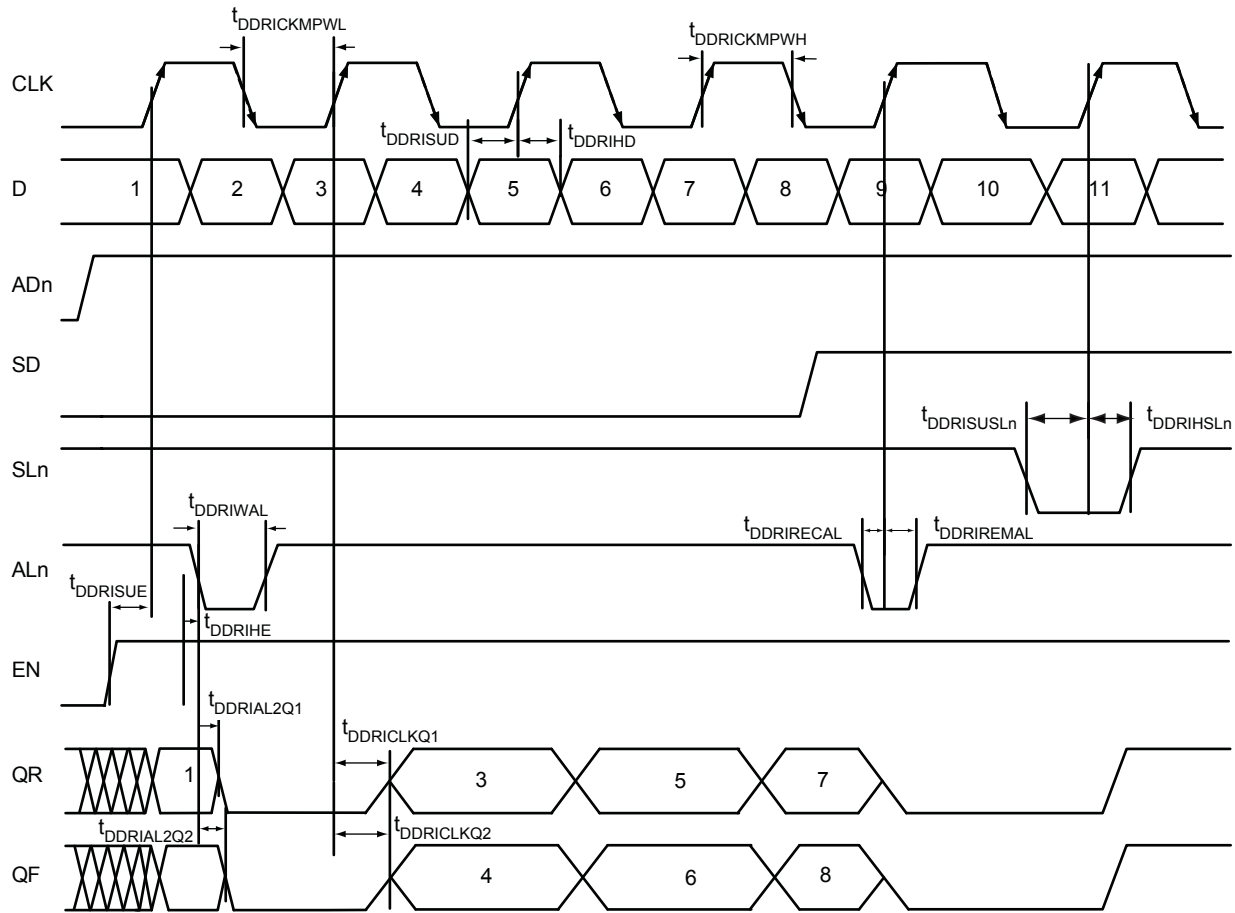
$t_{DDRICKMPWL}$

$t_{DDRICKMPWH}$

CLK

$t_{DDRISUD}$

$t_{DDRIHD}$

D

1 2 3 4 5 6 7 8 9 10 11

ADn

SD

$t_{DDRISUSLn}$

$t_{DDRIHSLn}$

SLn

$t_{DDRIWAL}$

$t_{DDRIRECAL}$

$t_{DDRIREMAL}$

ALn

$t_{DDRISUE}$

$t_{DDRIHE}$

EN

$t_{DDRIAL2Q1}$

$t_{DDRICLKQ1}$

QR

1 3 5 7

$t_{DDRIAL2Q2}$

$t_{DDRICLKQ2}$

QF

4 6 8